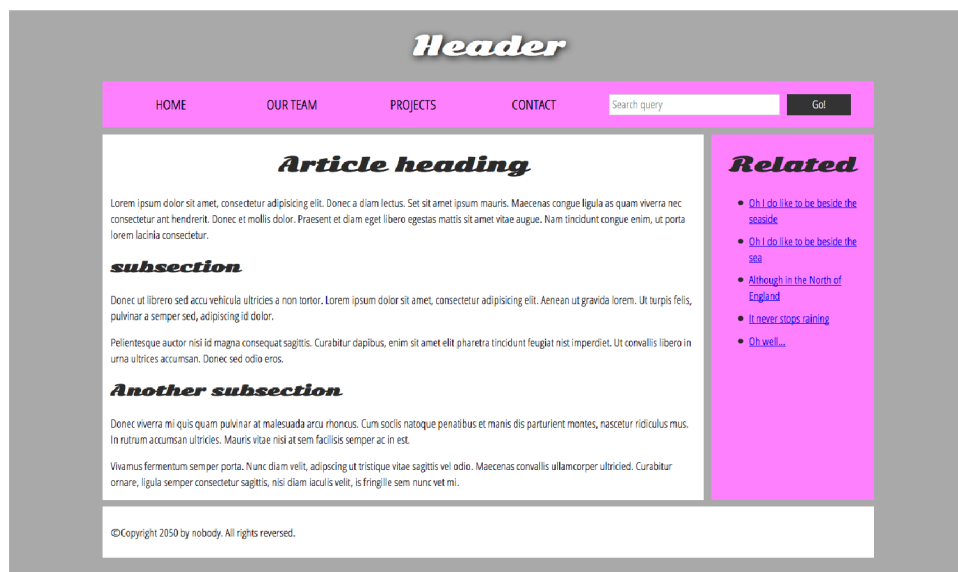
Header

HOME OUR TEAM PROJECTS CONTACT

Search query

Go!

Article heading

Lorem ipsum dolor sit amet, consectetur adipisicing elit. Donec a diam lectus. Set sit amet ipsum mauris. Maecenas congue ligula as quam viverra nec consectetur ant hendrerit. Donec et mollis dolor. Praesent et diam eget libero egestas mattis sit amet vitae augue. Nam tincidunt congue enim, ut porta lorem lacinia consectetur.

subsection

Donec ut librero sed accu vehicula ultricies a non tortor. Lorem ipsum dolor sit amet, consectetur adipisicing elit. Aenean ut gravida lorem. Ut turpis felis, pulvinar a semper sed, adipiscing id dolor.

Pellentesque auctor nisi id magna consequat sagittis. Curabitur dapibus, enim sit amet elit pharetra tincidunt feugiat nist imperdiet. Ut convallis libero in urna ultrices accumsan. Donec sed odio eros.

Another subsection

Donec viverra mi quis quam pulvinar at malesuada arcu rhoncus. Cum sociis natoque penatibus et manis dis parturient montes, nascetur ridiculus mus. In rutrum accumsan ultricies. Mauris vitae nisi at sem facilisis semper ac in est.

Vivamus fermentum semper porta. Nunc diam velit, adipscing ut tristique vitae sagittis vel odio. Maecenas convallis ullamcorper ultricied. Curabitur ornare, ligula semper consectetur sagittis, nisi diam iaculis velit, is fringille sem nunc vet mi.

Related

- Oh I do like to be beside the seaside
- Oh I do like to be beside the sea
- Although in the North of England
- It never stops raining
- Oh well...

©Copyright 2050 by nobody. All rights reversed.